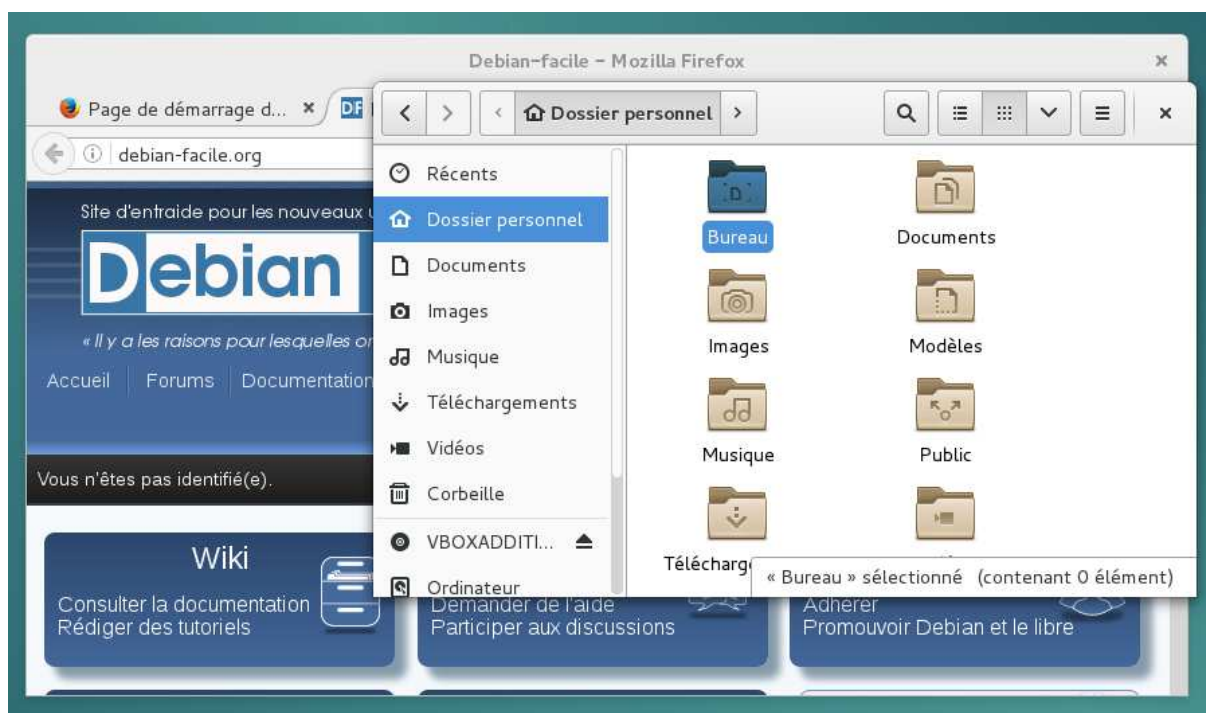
Debian-facile - Mozilla Firefox

Page de démarrage d... ×

DF

debian-facile.org

Site d'entraide pour les nouveaux

Debian

« Il y a les raisons pour lesquelles o

Accueil | Forums | Documentatio

Vous n'êtes pas identifié(e).

Wiki

Consulter la documentation
Rédiger des tutoriels

Demander de l'aide
Participer aux discussions

Adhérer
Promouvoir Debian et le libre

Dossier personnel

Récents
Dossier personnel
Documents
Images
Musique
Téléchargements
Vidéos
Corbeille
VBOXADDITI...
Ordinateur

Bureau
Documents
Images
Modèles
Musique
Public
Télécharg

« Bureau » sélectionné (contenant 0 élément)